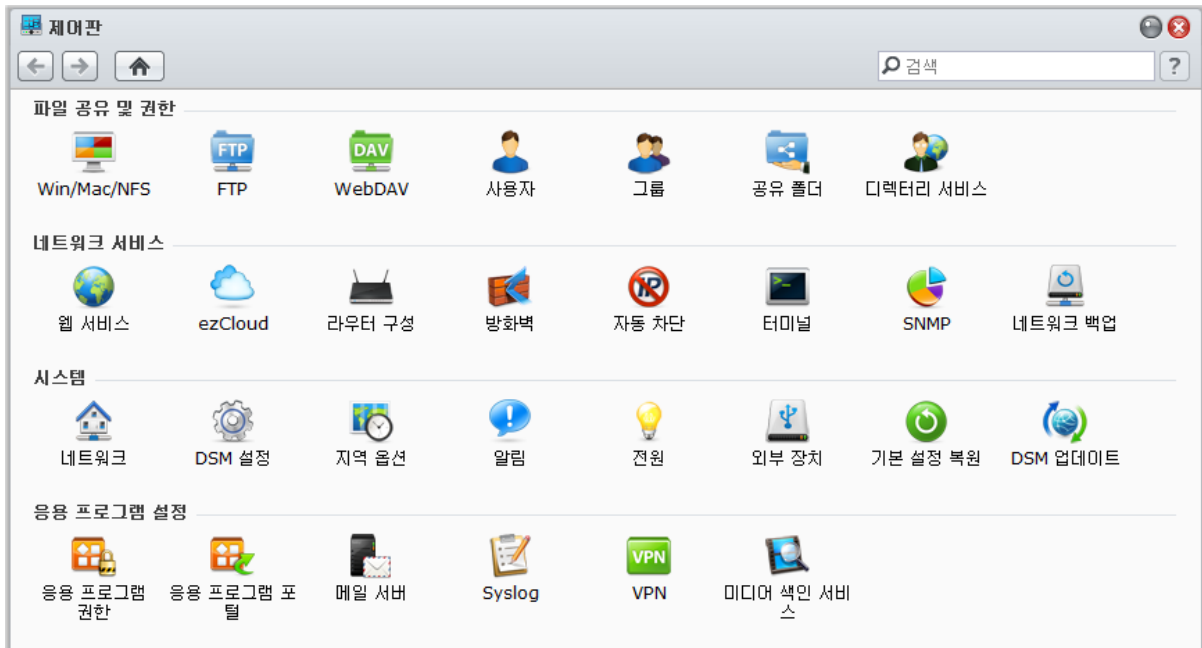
제어판

검색

?

파일 공유 및 권한

Win/Mac/NFS FTP WebDAV 사용자 그룹 공유 폴더 디렉터리 서비스

FTP DAV

네트워크 서비스

웹 서비스 ezCloud 라우터 구성 방화벽 자동 차단 터미널 SNMP 네트워크 백업

시스템

네트워크 DSM 설정 지역 옵션 알림 전원 외부 장치 기본 설정 복원 DSM 업데이트

응용 프로그램 설정

응용 프로그램 권한 응용 프로그램 포털 메일 서버 Syslog VPN 미디어 색인 서비스

VPN